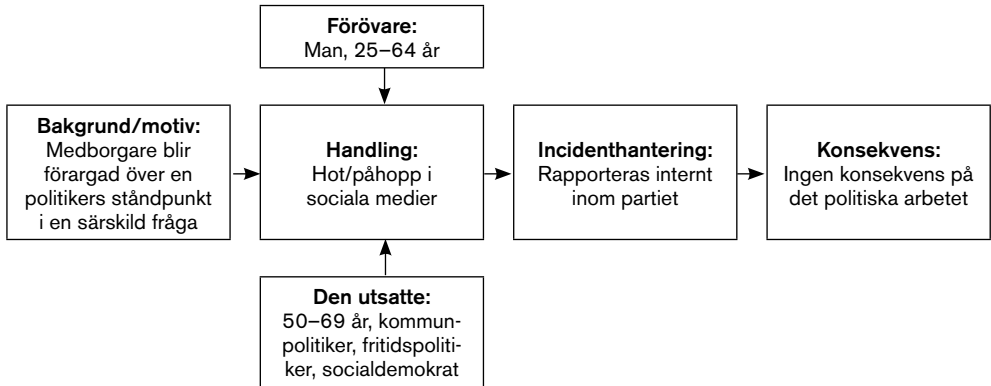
**Förövare:**
Man, 25–64 år

**Bakgrund/motiv:**
Medborgare blir förargad över en politikers ståndpunkt i en särskild fråga

**Handling:**
Hot/påhopp i sociala medier

**Incidenthantering:**
Rapporteras internt inom partiet

**Konsekvens:**
Ingen konsekvens på det politiska arbetet

**Den utsatte:**
50–69 år, kommunpolitiker, fritidspolitiker, socialdemokrat